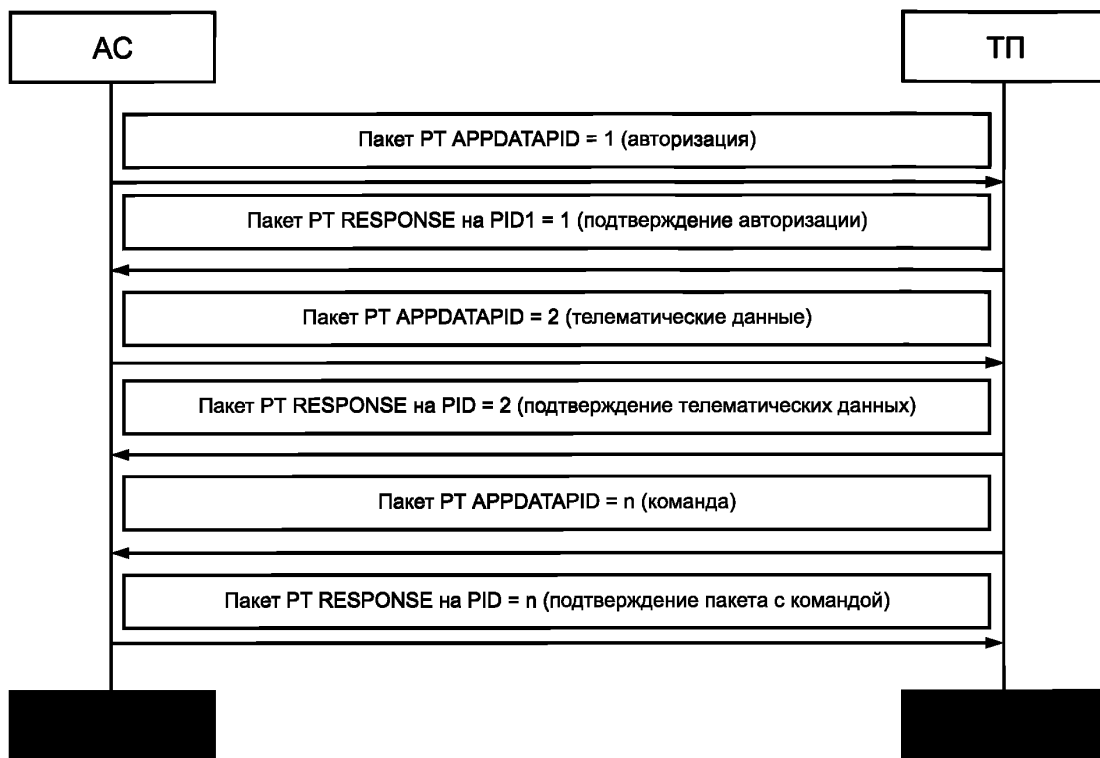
АС

ТП

Пакет PT APPDATAPID = 1 (авторизация)

Пакет PT RESPONSE на PID1 = 1 (подтверждение авторизации)

Пакет PT APPDATAPID = 2 (телематические данные)

Пакет PT RESPONSE на PID = 2 (подтверждение телематических данных)

Пакет PT APPDATAPID = n (команда)

Пакет PT RESPONSE на PID = n (подтверждение пакета с командой)